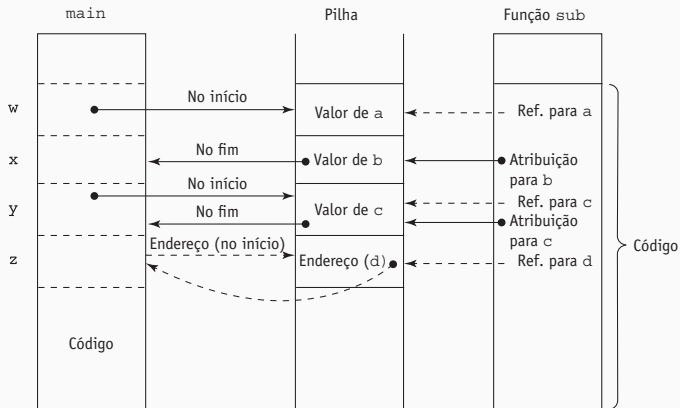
main

Pilha

Função sub

w

x

y

z

No início

No fim

No início

No fim

Endereço (no início)

Valor de a

Valor de b

Valor de c

Endereço (d)

Ref. para a

Atribuição para b

Ref. para c

Atribuição para c

Ref. para d

Código

Código